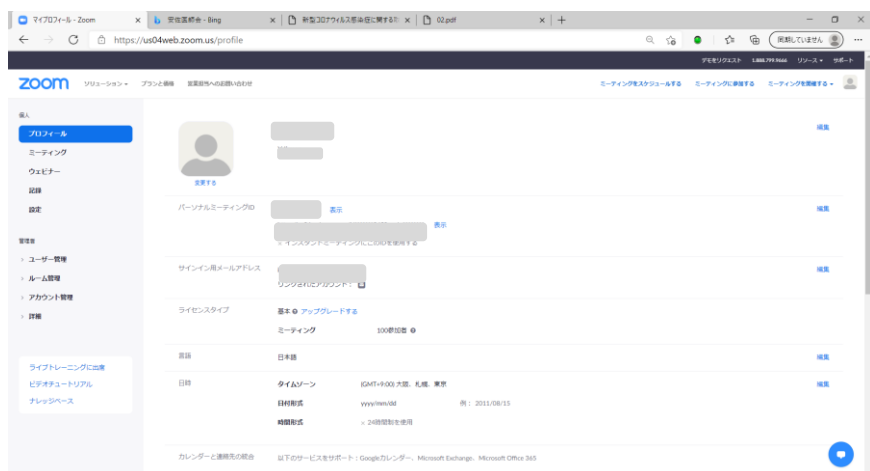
マイプロフィール - Zoom × 安佐富都会 - Bing × 新型コロナウイルス感染症に関する… × 02.pdf × +

https://us04web.zoom.us/profile

同期していません

デモをリクエスト 1.888.799.9666 リソース サポート

zoom ソリューション プランと価格 営業担当へのお問い合わせ

ミーティングをスケジュールする ミーティングに参加する ミーティングを開催する

個人
プロフィール
ミーティング
ウェビナー
記録
設定

管理者
ユーザー管理
ルーム管理
アカウント管理
詳細

ライブトレーニングに出席
ビデオチュートリアル
ナレッジベース

変更する

編集

パーソナルミーティングID 表示

表示

× インスタントミーティングにこのIDを使用する

編集

サインイン用メールアドレス

リンクされたアカウント：

編集

ライセンスタイプ
基本 アップグレードする
ミーティング 100参加者

言語
日本語

編集

日時
タイムゾーン (GMT+9:00) 大阪、札幌、東京
日付形式 yyyy/mm/dd 例：2011/08/15
時間形式 × 24時間制を使用

編集

カレンダーと連絡先の統合
以下のサービスをサポート：Googleカレンダー、Microsoft Exchange、Microsoft Office 365